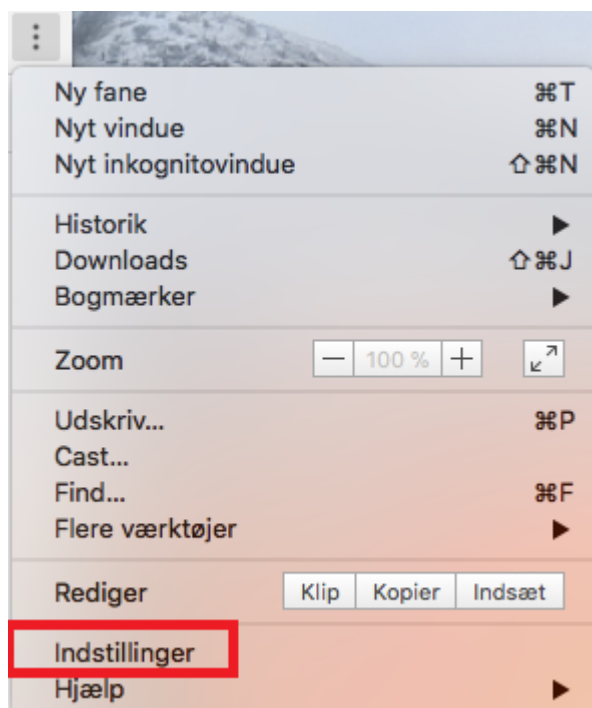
Ny fane ⌘T
Nyt vindue ⌘N
Nyt inkognitovindue ⇧⌘N

Historik ▶
Downloads ⇧⌘J
Bogmærker ▶

Zoom — 100 % +

Udskriv... ⌘P
Cast...
Find... ⌘F
Flere værktøjer ▶

Rediger Klip Kopier Indsæt

Indstillinger
Hjælp ▶